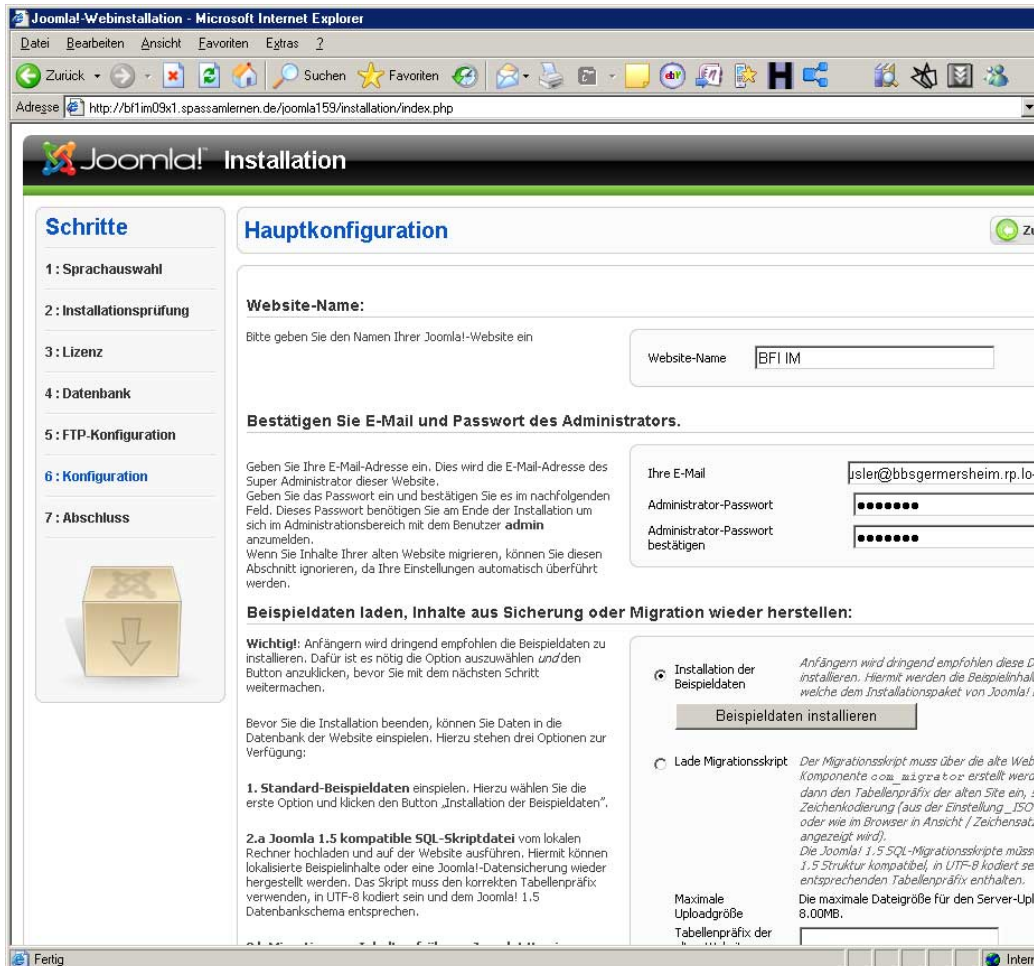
Joomla!-Webinstallation - Microsoft Internet Explorer

Datei Bearbeiten Ansicht Favoriten Extras ?

Zurück · Suchen Favoriten

Adresse http://bf1im09x1.spassamlernen.de/joomla159/installation/index.php

Joomla! Installation

Schritte

1 : Sprachauswahl

2 : Installationsprüfung

3 : Lizenz

4 : Datenbank

5 : FTP-Konfiguration

6 : Konfiguration

7 : Abschluss

Hauptkonfiguration

Z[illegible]

Website-Name:

Bitte geben Sie den Namen Ihrer Joomla!-Website ein

Website-Name BFI IM

Bestätigen Sie E-Mail und Passwort des Administrators.

Geben Sie Ihre E-Mail-Adresse ein. Dies wird die E-Mail-Adresse des Super Administrator dieser Website.
Geben Sie das Passwort ein und bestätigen Sie es im nachfolgenden Feld. Dieses Passwort benötigen Sie am Ende der Installation um sich im Administrationsbereich mit dem Benutzer **admin** anzumelden.
Wenn Sie Inhalte Ihrer alten Website migrieren, können Sie diesen Abschnitt ignorieren, da Ihre Einstellungen automatisch überführt werden.

Ihre E-Mail usler@bbsgermersheim.rp.lo-

Administrator-Passwort •••••••

Administrator-Passwort bestätigen •••••••

Beispieldaten laden, Inhalte aus Sicherung oder Migration wieder herstellen:

**Wichtig!**: Anfängern wird dringend empfohlen die Beispieldaten zu installieren. Dafür ist es nötig die Option auszuwählen *und* den Button anzuklicken, bevor Sie mit dem nächsten Schritt weitermachen.

Bevor Sie die Installation beenden, können Sie Daten in die Datenbank der Website einspielen. Hierzu stehen drei Optionen zur Verfügung:

**1. Standard-Beispieldaten** einspielen. Hierzu wählen Sie die erste Option und klicken den Button „Installation der Beispieldaten".

**2.a Joomla 1.5 kompatible SQL-Skriptdatei** vom lokalen Rechner hochladen und auf der Website ausführen. Hiermit können lokalisierte Beispielinhalte oder eine Joomla!-Datensicherung wieder hergestellt werden. Das Skript muss den korrekten Tabellenpräfix verwenden, in UTF-8 kodiert sein und dem Joomla! 1.5 Datenbankschema entsprechen.

Installation der Beispieldaten

*Anfängern wird dringend empfohlen diese D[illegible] installieren. Hiermit werden die Beispielinhal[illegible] welche dem Installationspaket von Joomla! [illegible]*

Beispieldaten installieren

Lade Migrationsskript

*Der Migrationsskript muss über die alte Web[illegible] Komponente com_migrator erstellt werd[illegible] dann den Tabellenpräfix der alten Site ein, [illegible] Zeichenkodierung (aus der Einstellung _ISO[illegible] oder wie im Browser in Ansicht / Zeichensat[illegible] angezeigt wird).
Die Joomla! 1.5 SQL-Migrationsskripte müss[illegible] 1.5 Struktur kompatibel, in UTF-8 kodiert se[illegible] entsprechenden Tabellenpräfix enthalten.*

Maximale Uploadgröße

Die maximale Dateigröße für den Server-Upl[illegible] 8.00MB.

Tabellenpräfix der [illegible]

Fertig

Intern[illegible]